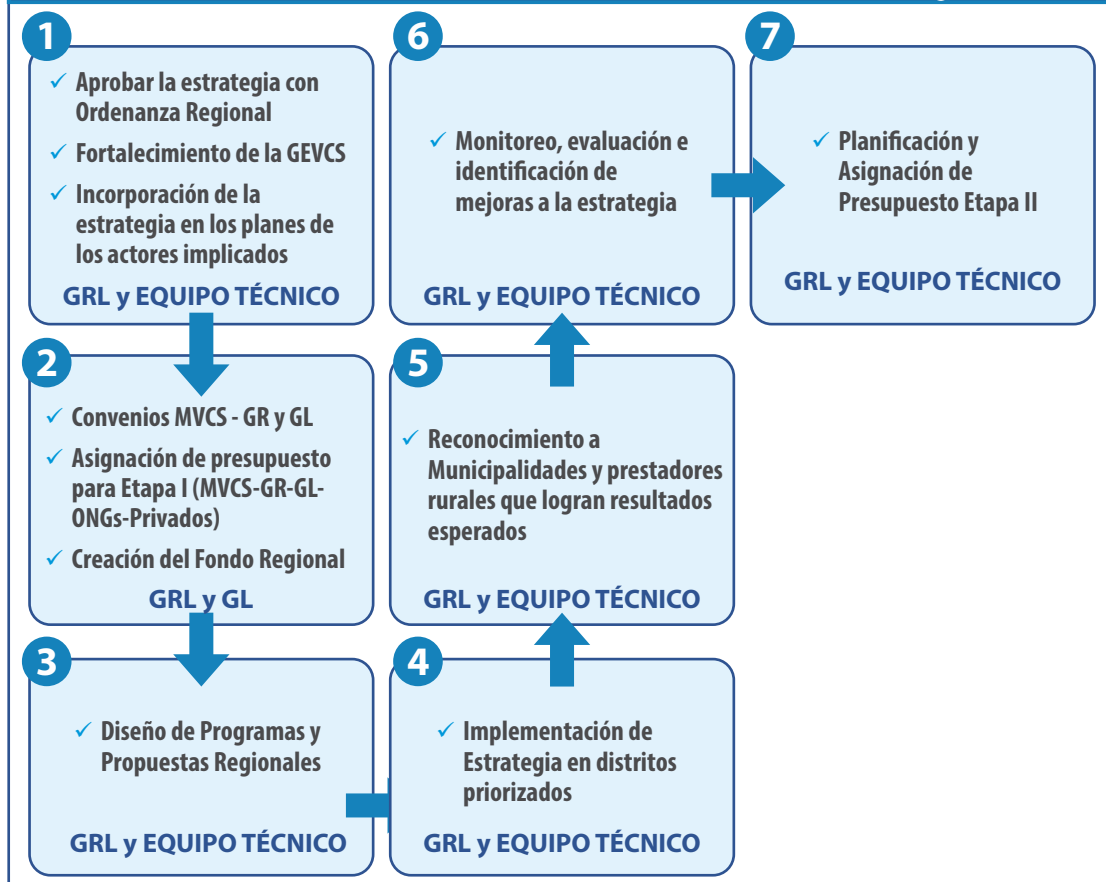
1

✓ Aprobar la estrategia con Ordenanza Regional

✓ Fortalecimiento de la GEVCS

✓ Incorporación de la estrategia en los planes de los actores implicados

GRL y EQUIPO TÉCNICO

2

✓ Convenios MVCS - GR y GL

✓ Asignación de presupuesto para Etapa I (MVCS-GR-GL-ONGs-Privados)

✓ Creación del Fondo Regional

GRL y GL

3

✓ Diseño de Programas y Propuestas Regionales

GRL y EQUIPO TÉCNICO

4

✓ Implementación de Estrategia en distritos priorizados

GRL y EQUIPO TÉCNICO

5

✓ Reconocimiento a Municipalidades y prestadores rurales que logran resultados esperados

GRL y EQUIPO TÉCNICO

6

✓ Monitoreo, evaluación e identificación de mejoras a la estrategia

GRL y EQUIPO TÉCNICO

7

✓ Planificación y Asignación de Presupuesto Etapa II

GRL y EQUIPO TÉCNICO